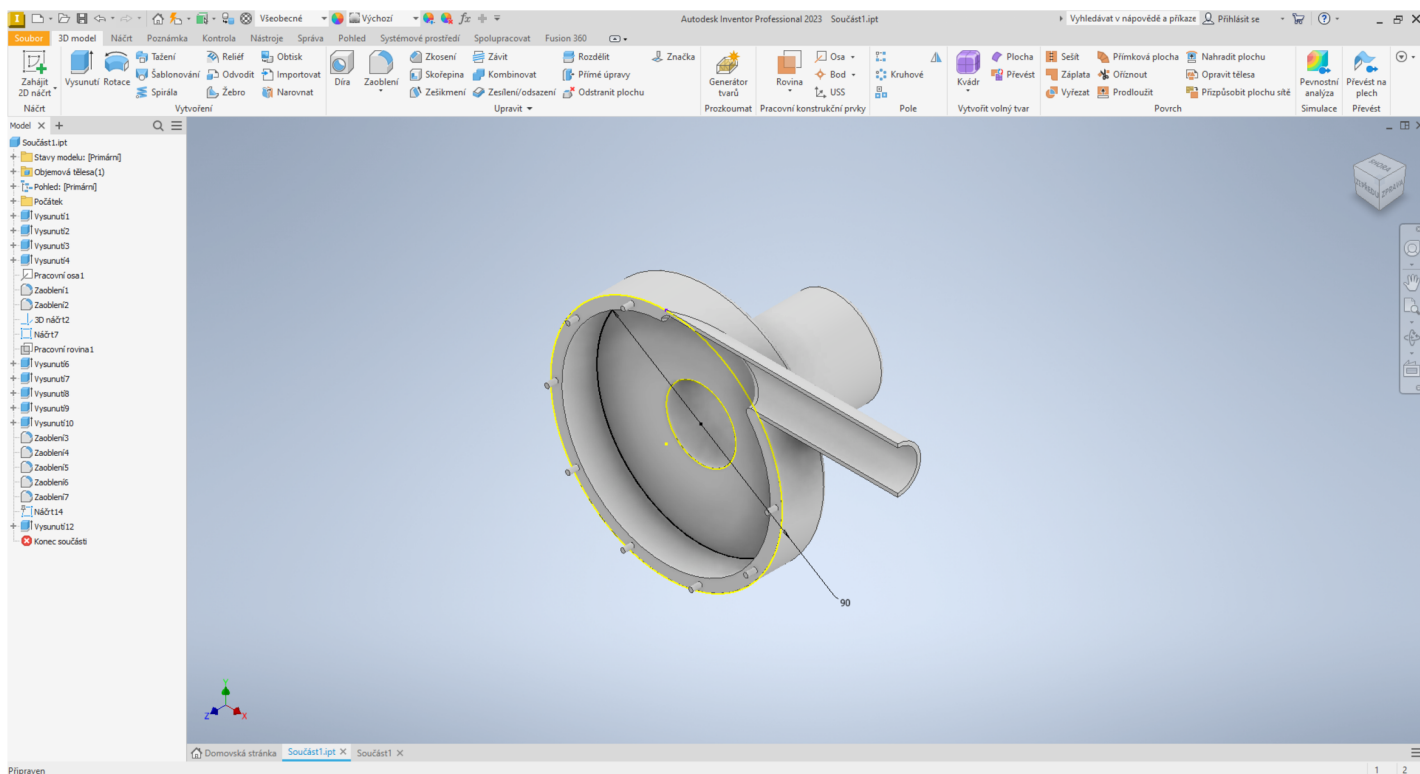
Všeobecné Výchozí $fx$

Autodesk Inventor Professional 2023 Součást1.ipt

Vyhledávat v nápovědě a příkaze Přihlásit se

Soubor 3D model Náčrt Poznámka Kontrola Nástroje Správa Pohled Systémové prostředí Spolupracovat Fusion 360

Zahájit 2D náčrt
Náčrt

Vysunutí Rotace Tažení Šablonování Spirála Reliéf Odvodit Žebro Obtisk Importovat Narovnat
Vytvoření

Díra Zaoblení Zkosení Skořepina Zešikmení Závit Kombinovat Zesílení/odsazení Rozdělit Přímé úpravy Odstranit plochu Značka
Upravit

Generátor tvarů
Prozkoumat

Rovina Osa Bod USS
Pracovní konstrukční prvky

Kruhové
Pole

Kvádr Plocha Převést
Vytvořit volný tvar

Sešít Záplata Vyřezat Přímková plocha Oříznout Prodloužit Nahradit plochu Opravit tělesa Přizpůsobit plochu sítě
Povrch

Pevnostní analýza
Simulace

Převést na plech
Převést

Model

Součást1.ipt
Stavy modelu: [Primární]
Objemová tělesa(1)
Pohled: [Primární]
Počátek
Vysunutí1
Vysunutí2
Vysunutí3
Vysunutí4
Pracovní osa1
Zaoblení1
Zaoblení2
3D náčrt2
Náčrt7
Pracovní rovina1
Vysunutí6
Vysunutí7
Vysunutí8
Vysunutí9
Vysunutí10
Zaoblení3
Zaoblení4
Zaoblení5
Zaoblení6
Zaoblení7
Náčrt14
Vysunutí12
Konec součásti

90

Domovská stránka Součást1.ipt Součást1

Připraven

1 2